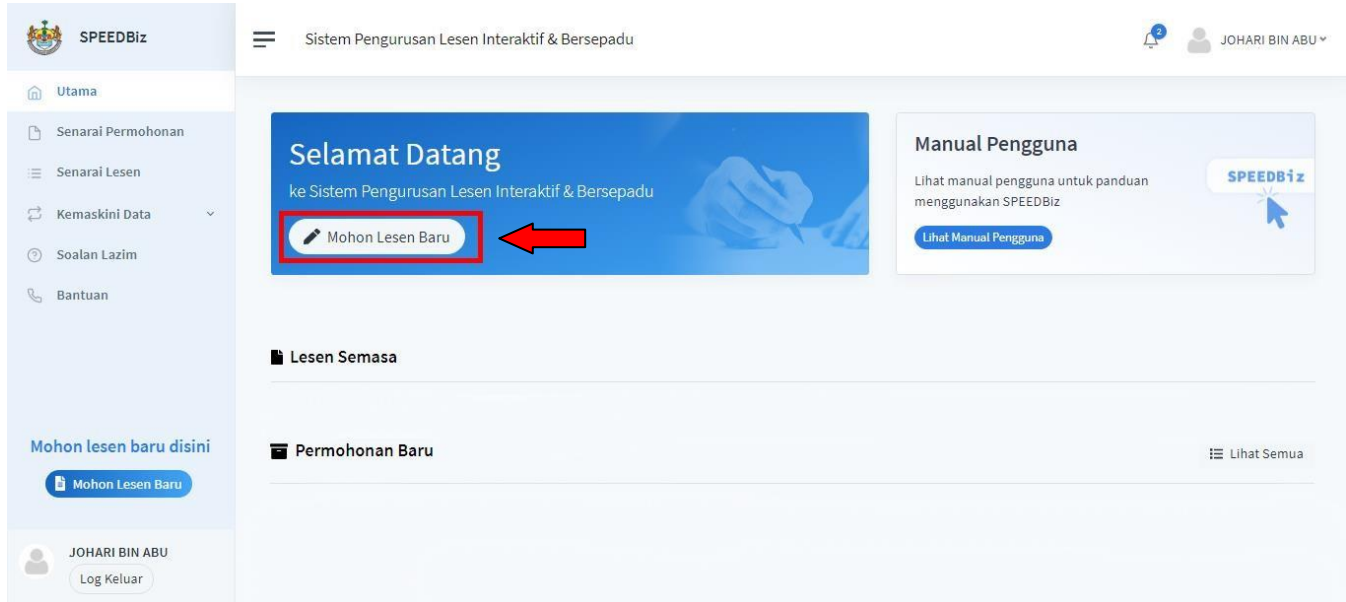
SPEEDBiz

Utama
Senarai Permohonan
Senarai Lesen
Kemaskini Data
Soalan Lazim
Bantuan

Mohon lesen baru disini
Mohon Lesen Baru

JOHARI BIN ABU
Log Keluar

Sistem Pengurusan Lesen Interaktif & Bersepadu

2
JOHARI BIN ABU

Selamat Datang
ke Sistem Pengurusan Lesen Interaktif & Bersepadu
Mohon Lesen Baru

Manual Pengguna
Lihat manual pengguna untuk panduan menggunakan SPEEDBiz
Lihat Manual Pengguna
SPEEDBiz

Lesen Semasa

Permohonan Baru
Lihat Semua